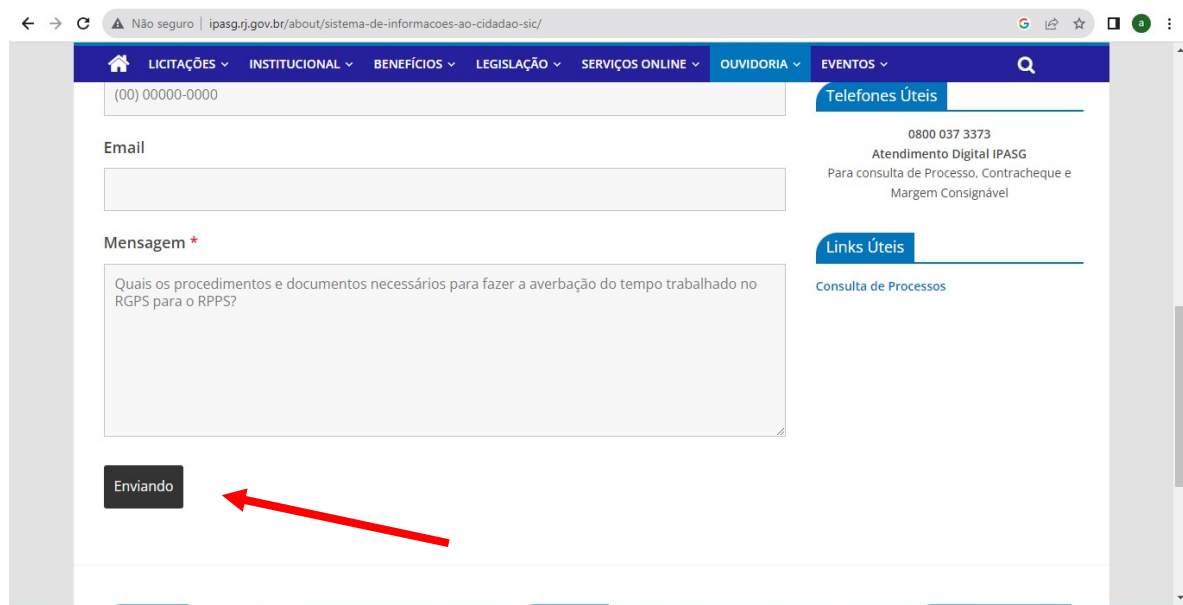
Não seguro | ipasg.rj.gov.br/about/sistema-de-informacoes-ao-cidadao-sic/

a

LICITAÇÕES INSTITUCIONAL BENEFÍCIOS LEGISLAÇÃO SERVIÇOS ONLINE OUVIDORIA EVENTOS

(00) 00000-0000

Email

Mensagem *

Quais os procedimentos e documentos necessários para fazer a averbação do tempo trabalhado no RGPS para o RPPS?

Enviando

Telefones Úteis

0800 037 3373
Atendimento Digital IPASG
Para consulta de Processo, Contracheque e Margem Consignável

Links Úteis

Consulta de Processos